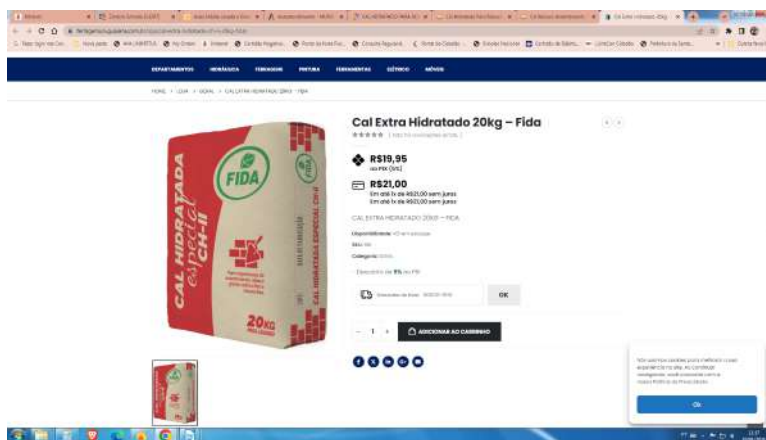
DEPARTAMENTOS HIDRÁULICA FERRAGENS PINTURA FERRAMENTAS ELÉTRICO MÓVEIS

HOME > LOJA > GERAL > CAL EXTRA HIDRATADO 20KG – FIDA

Cal Extra Hidratado 20kg – Fida

R$19,95
no PIX (5%)

R$21,00
Em até 1x de R$21,00 sem juros
Em até 1x de R$21,00 sem juros

CAL EXTRA HIDRATADO 20KG – FIDA

Disponibilidade: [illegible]
SKU: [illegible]
Categoria: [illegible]

Desconto de 5% no PIX

OK

- 1 +
ADICIONAR AO CARRINHO

FIDA
CAL HIDRATADA especial CH-II
20KG

Ok